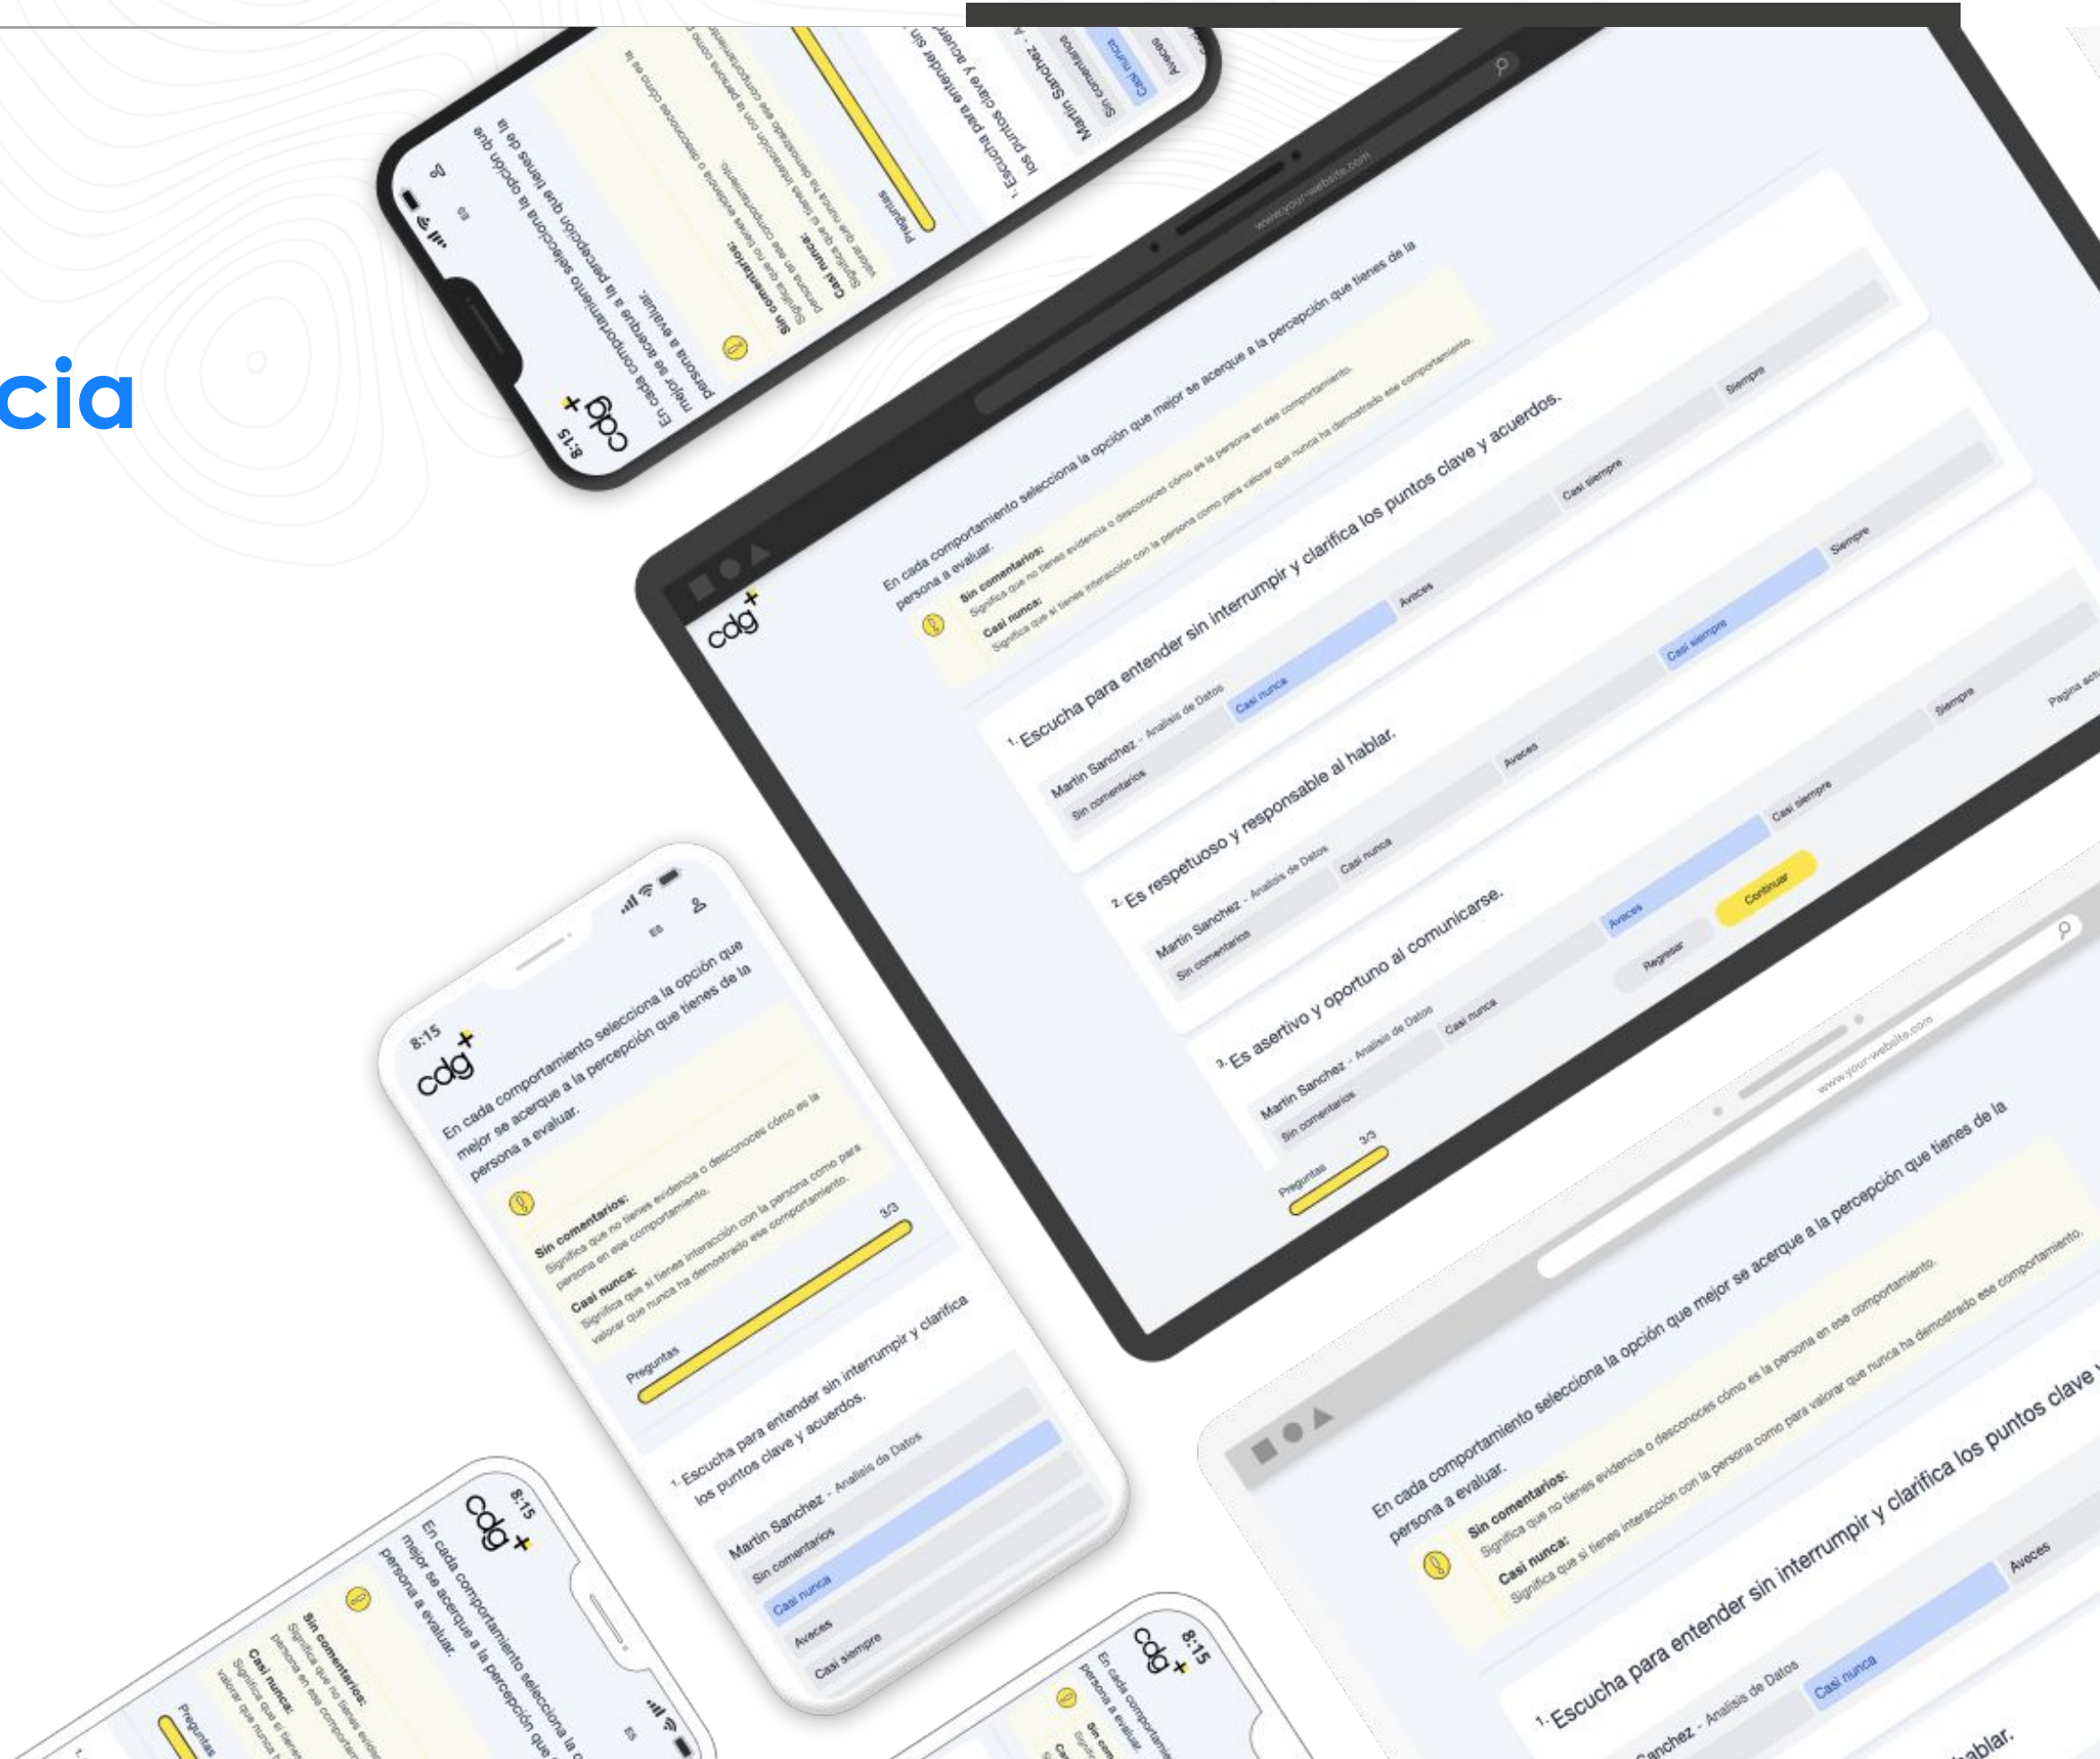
cia

cdg+

En cada comportamiento selecciona la opción que mejor se acerque a la percepción que tienes de la persona a evaluar.

Sin comentarios:
Significa que no tienes evidencia o desconoces cómo es la persona en ese comportamiento.

Casi nunca:
Significa que sí tienes interacción con la persona como para valorar que nunca ha demostrado ese comportamiento.

1. Escucha para entender sin interrumpir y clarifica los puntos clave y acuerdos.

Martin Sanchez - Analisis de Datos

Sin comentarios | Casi nunca | Aveces | Casi siempre | Siempre

2. Es respetuoso y responsable al hablar.

Martin Sanchez - Analisis de Datos

Sin comentarios | Casi nunca | Aveces | Casi siempre | Siempre

3. Es asertivo y oportuno al comunicarse.

Martin Sanchez - Analisis de Datos

Sin comentarios | Casi nunca | Aveces | Casi siempre | Siempre

Preguntas 3/3

Regresar

Continuar

www.your-website.com

8:15

ES

Preguntas

3/3

1. Escucha para entender sin interrumpir y clarifica los puntos clave y acuerdos.

Martin Sanchez - Analisis de Datos

Sin comentarios

Casi nunca

Aveces

Casi siempre

www.your-website.com

En cada comportamiento selecciona la opción que mejor se acerque a la percepción que tienes de la persona a evaluar.

Sin comentarios:
Significa que no tienes evidencia o desconoces cómo es la persona en ese comportamiento.

Casi nunca:
Significa que sí tienes interacción con la persona como para valorar que nunca ha demostrado ese comportamiento.

1. Escucha para entender sin interrumpir y clarifica los puntos clave y

Sanchez - Analisis de Datos

Casi nunca

Aveces

hablar.